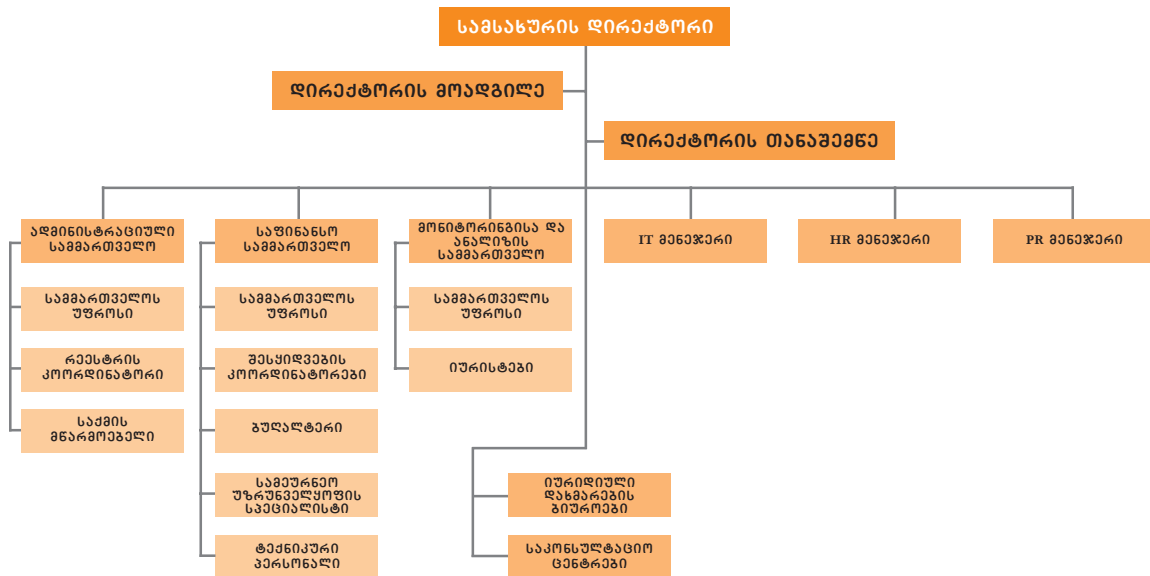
სამსახურის დირექტორი

დირექტორის მოადგილე

დირექტორის თანაშემწე

ადმინისტრაციული სამმართველო

სამმართველოს უფროსი

რეესტრის კოორდინატორი

საქმის მწარმოებელი

საფინანსო სამმართველო

სამმართველოს უფროსი

შესყიდვების კოორდინატორები

ბუღალტერი

სამეურნეო უზრუნველყოფის სპეციალისტი

ტექნიკური პერსონალი

მონიტორინგისა და ანალიზის სამმართველო

სამმართველოს უფროსი

იურისტები

IT მენეჯერი

HR მენეჯერი

PR მენეჯერი

იურიდიული დახმარების ბიუროები

საკონსულტაციო ცენტრები